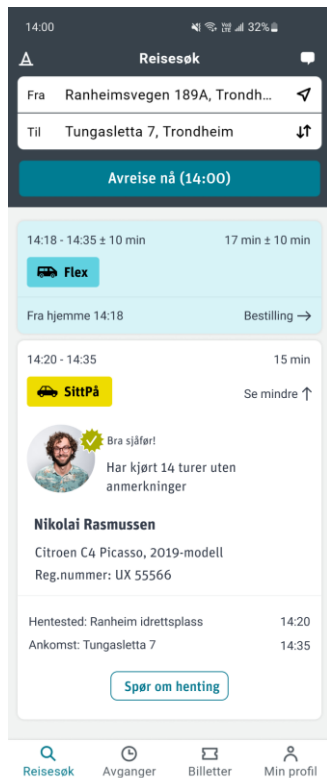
14:00 32%

Reisesøk

Fra Ranheimsvegen 189A, Trondh...

Til Tungasletta 7, Trondheim

Avreise nå (14:00)

14:18 - 14:35 ± 10 min 17 min ± 10 min

Flex

Fra hjemme 14:18 Bestilling →

14:20 - 14:35 15 min

SittPå Se mindre ↑

Bra sjåfør!

Har kjørt 14 turer uten anmerkninger

Nikolai Rasmussen

Citroen C4 Picasso, 2019-modell

Reg.nummer: UX 55566

Hentested: Ranheim idrettsplass 14:20

Ankomst: Tungasletta 7 14:35

Spør om henting

Reisesøk Avganger Billetter Min profil